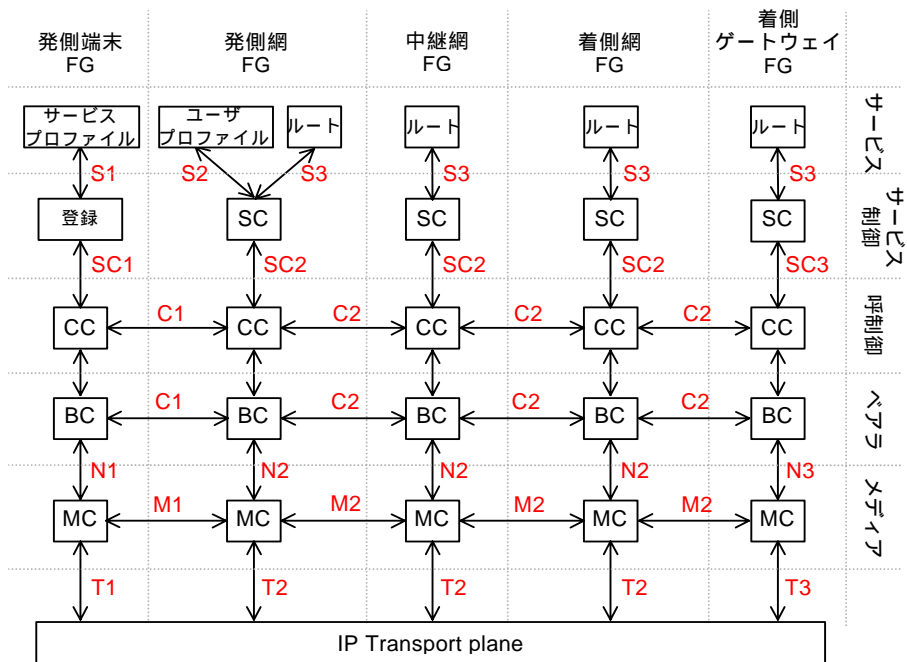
発側端末 FG
発側網 FG
中継網 FG
着側網 FG
着側 ゲートウェイ FG

サービス

サービスプロファイル
ユーザプロファイル
ルート
ルート
ルート
ルート

S1
S2
S3
S3
S3
S3

サービス制御

登録
SC
SC
SC
SC

SC1
SC2
SC2
SC2
SC3

呼制御

CC
C1
CC
C2
CC
C2
CC
C2
CC

ベアラ

BC
C1
BC
C2
BC
C2
BC
C2
BC

N1
N2
N2
N2
N3

メディア

MC
M1
MC
M2
MC
M2
MC
M2
MC

T1
T2
T2
T2
T3

IP Transport plane